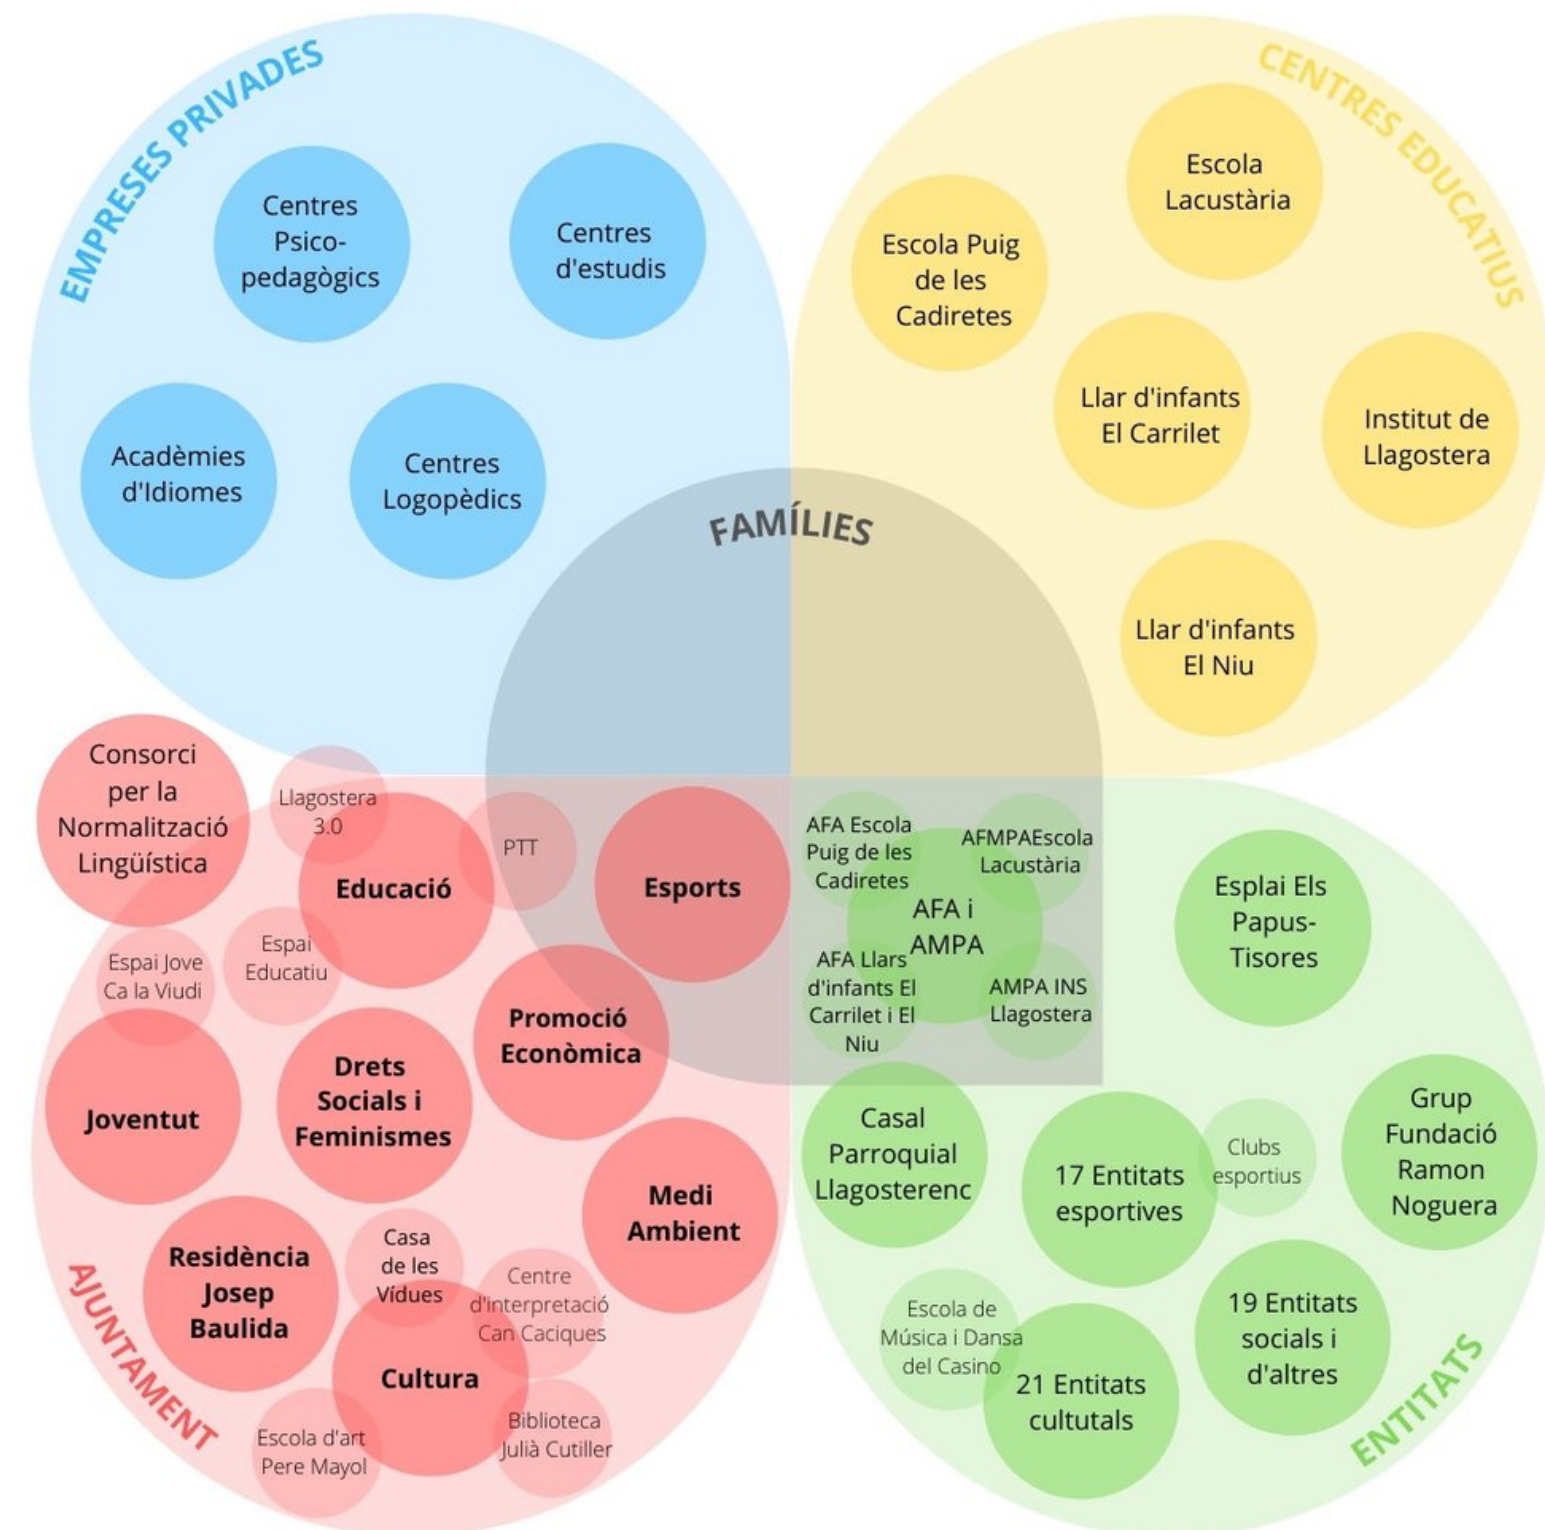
EMPRESES PRIVADES

Centres Psico-pedagògics

Centres d'estudis

Acadèmies d'Idiomes

Centres Logopèdics

CENTRES EDUCATIUS

Escola Lacustària

Escola Puig de les Cadiretes

Llar d'infants El Carrilet

Institut de Llagostera

Llar d'infants El Niu

FAMÍLIES

Consorci per la Normalització Lingüística

Llagostera 3.0

PTT

Educació

Esports

Espai Jove Ca la Viudi

Espai Educatiu

Promoció Econòmica

Joventut

Drets Socials i Feminismes

Medi Ambient

Residència Josep Baulida

Casa de les Vídues

Centre d'interpretació Can Caciques

Cultura

Escola d'art Pere Mayol

Biblioteca Julià Cutiller

AJUNTAMENT

AFA Escola Puig de les Cadiretes

AFMPAEscola Lacustària

AFA i AMPA

AFA Llars d'infants El Carrilet i El Niu

AMPA INS Llagostera

Esplai Els Papus-Tisores

Casal Parroquial Llagosterenc

17 Entitats esportives

Clubs esportius

Grup Fundació Ramon Noguera

Escola de Música i Dansa del Casino

21 Entitats cultutals

19 Entitats socials i d'altres

ENTITATS